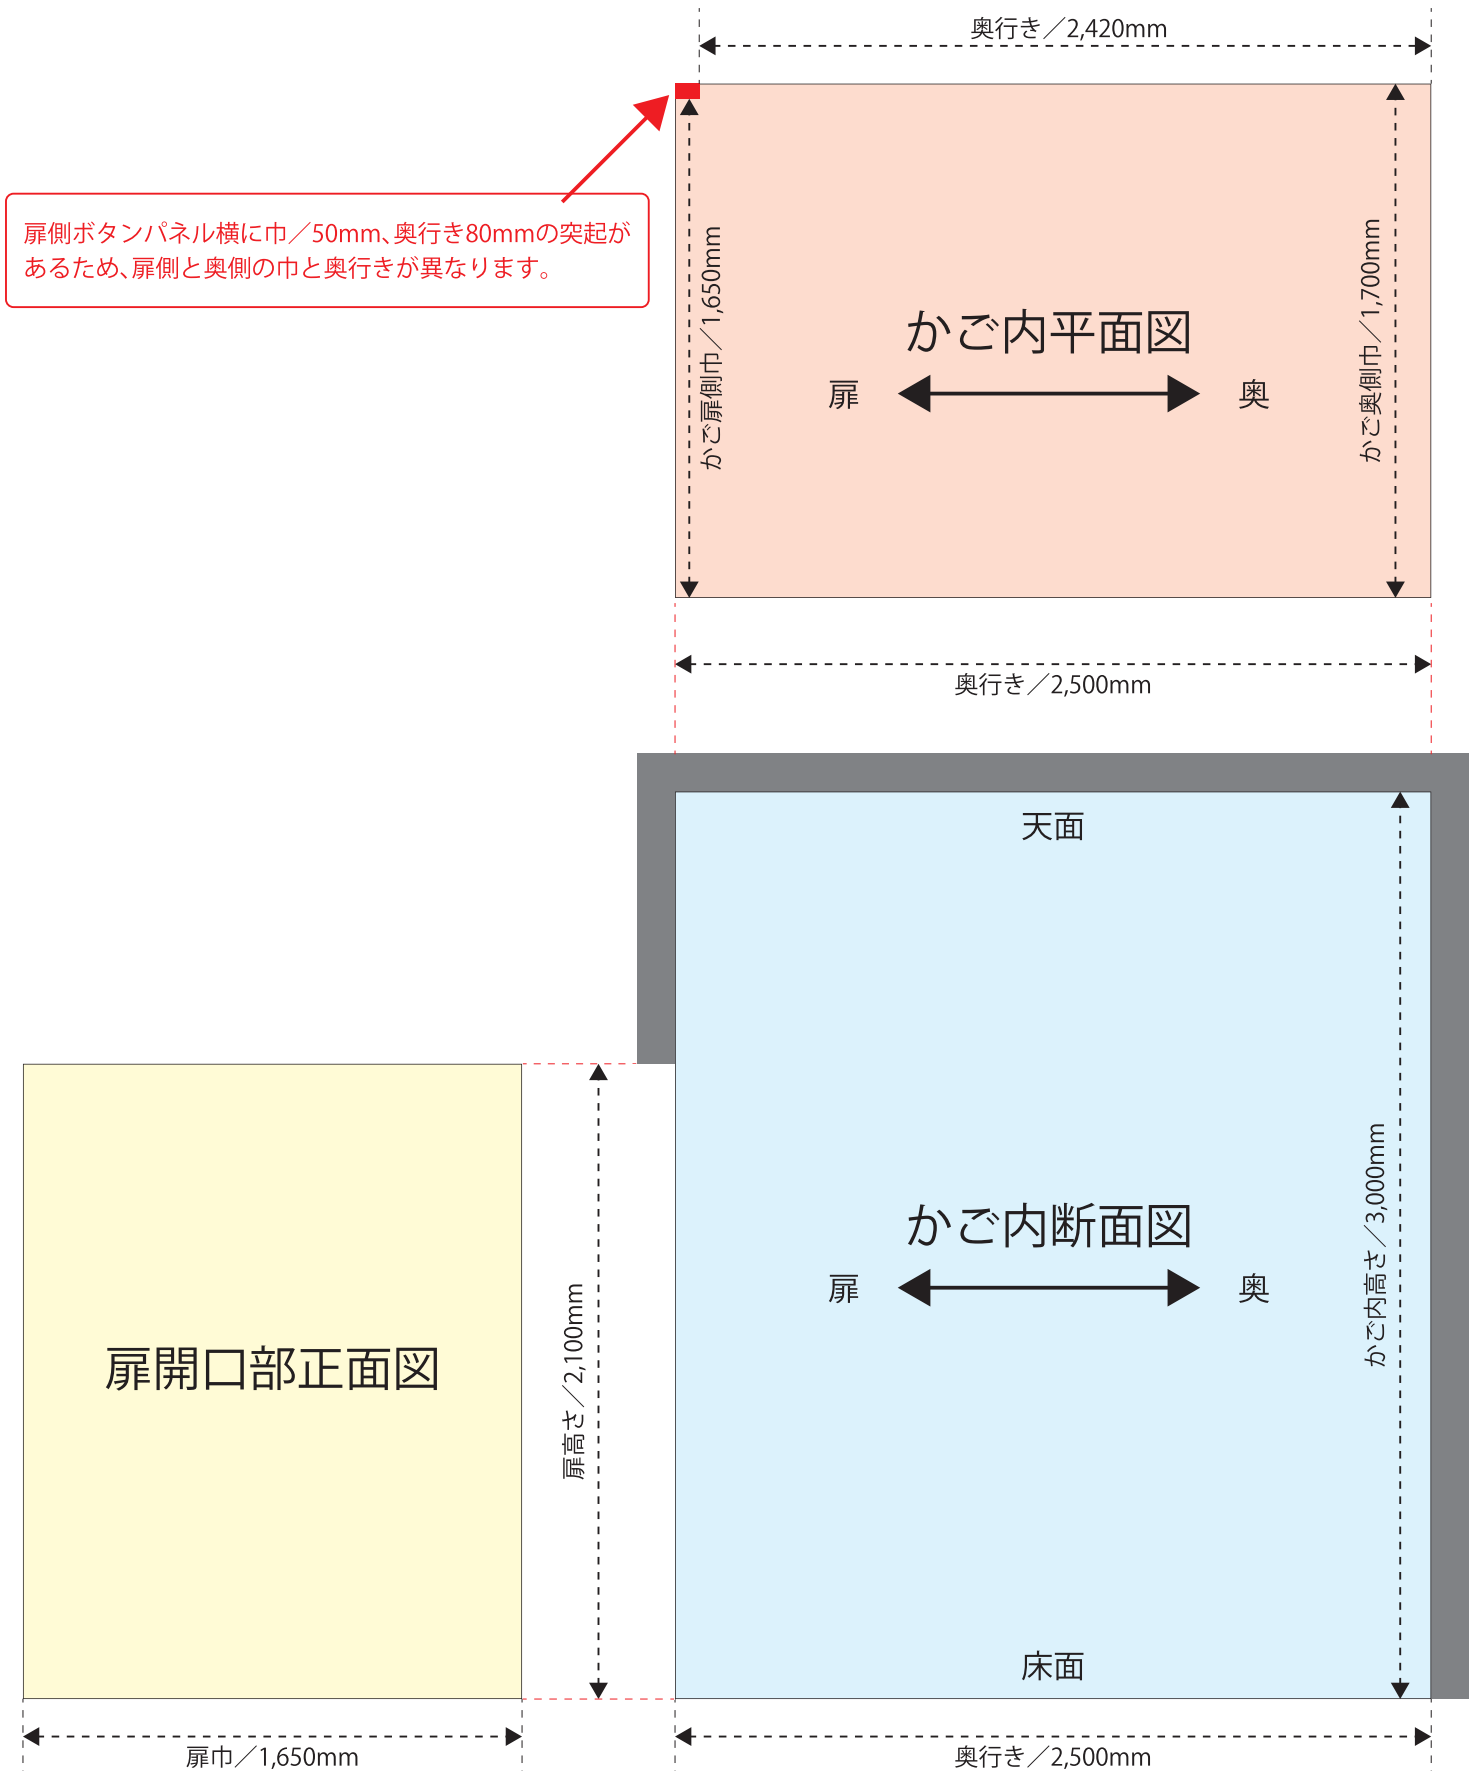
奥行き／2,420mm

扉側ボタンパネル横に巾／50mm、奥行き80mmの突起があるため、扉側と奥側の巾と奥行きが異なります。

かご扉側巾／1,650mm

かご内平面図

扉

奥

かご奥側巾／1,700mm

奥行き／2,500mm

天面

かご内断面図

扉

奥

かご内高さ／3,000mm

床面

扉開口部正面図

扉高さ／2,100mm

扉巾／1,650mm

奥行き／2,500mm